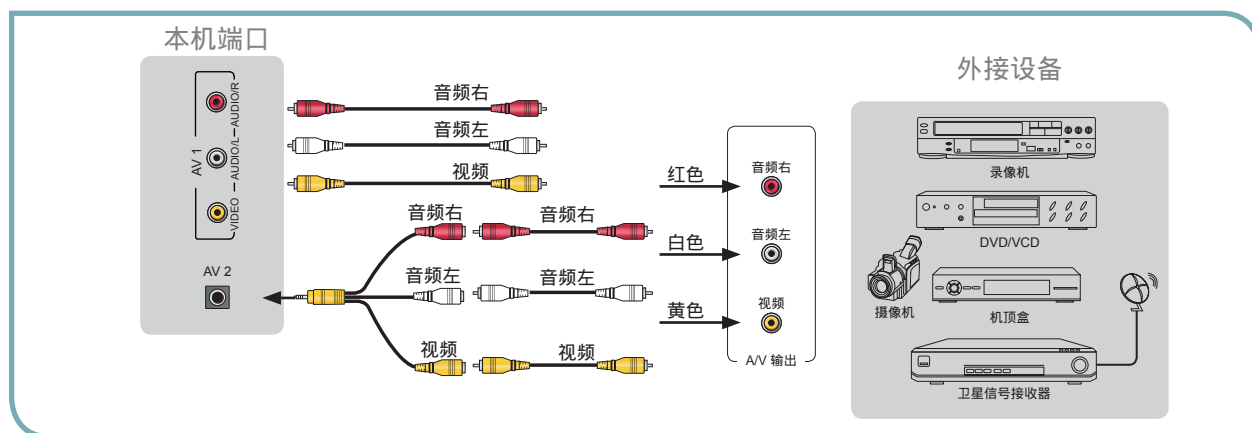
本机端口

AV 1

AUDIO/R

AUDIO/L

VIDEO

AV 2

音频右

音频左

视频

音频右

音频右

音频左

音频左

视频

视频

红色

白色

黄色

音频右

音频左

视频

A/V 输出

外接设备

录像机

DVD/VCD

摄像机

机顶盒

卫星信号接收器